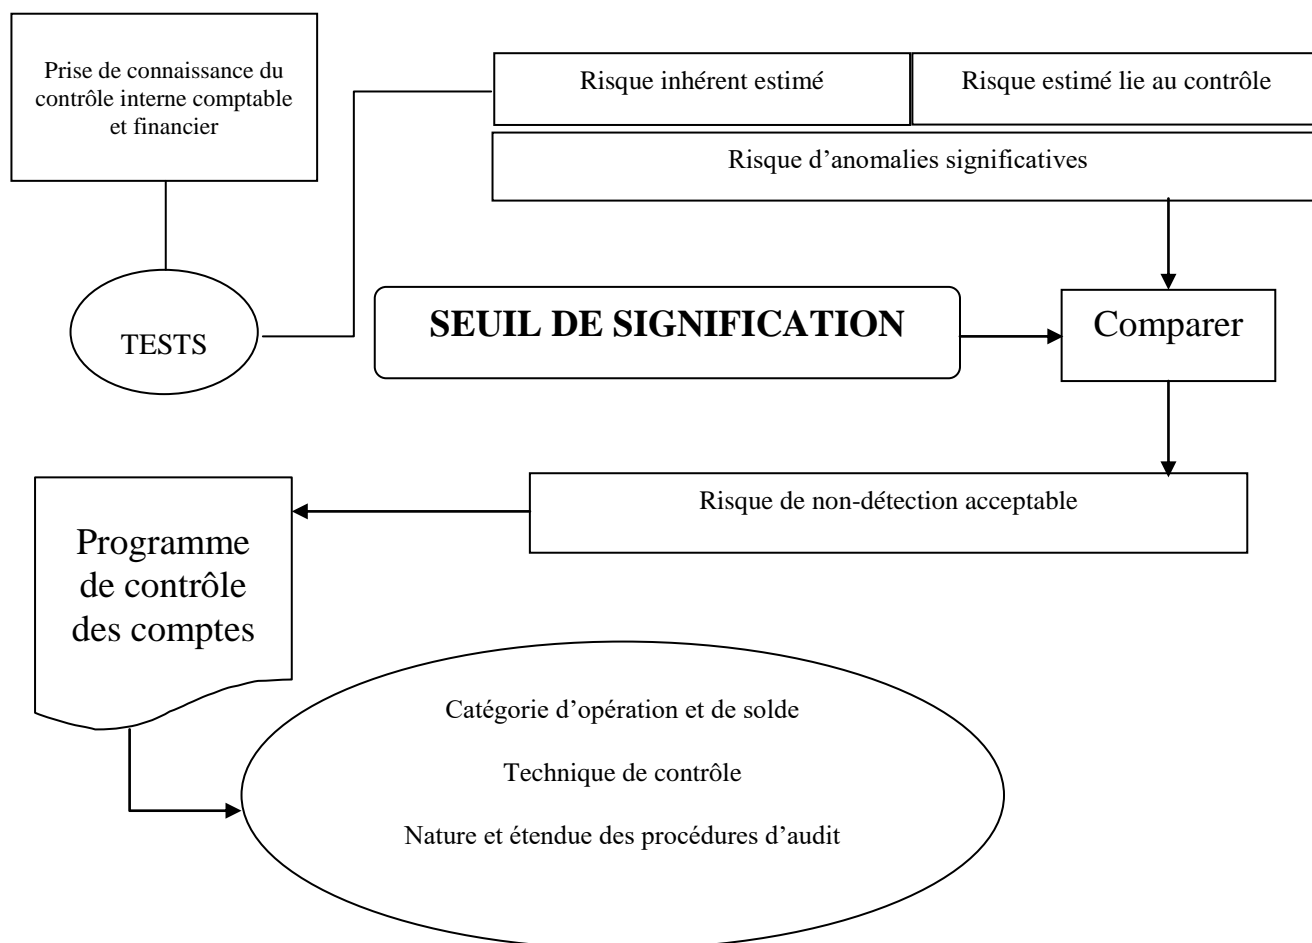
Prise de connaissance du contrôle interne comptable et financier

Risque inhérent estimé

Risque estimé lie au contrôle

Risque d'anomalies significatives

TESTS

SEUIL DE SIGNIFICATION

Comparer

Risque de non-détection acceptable

Programme de contrôle des comptes

Catégorie d'opération et de solde

Technique de contrôle

Nature et étendue des procédures d'audit